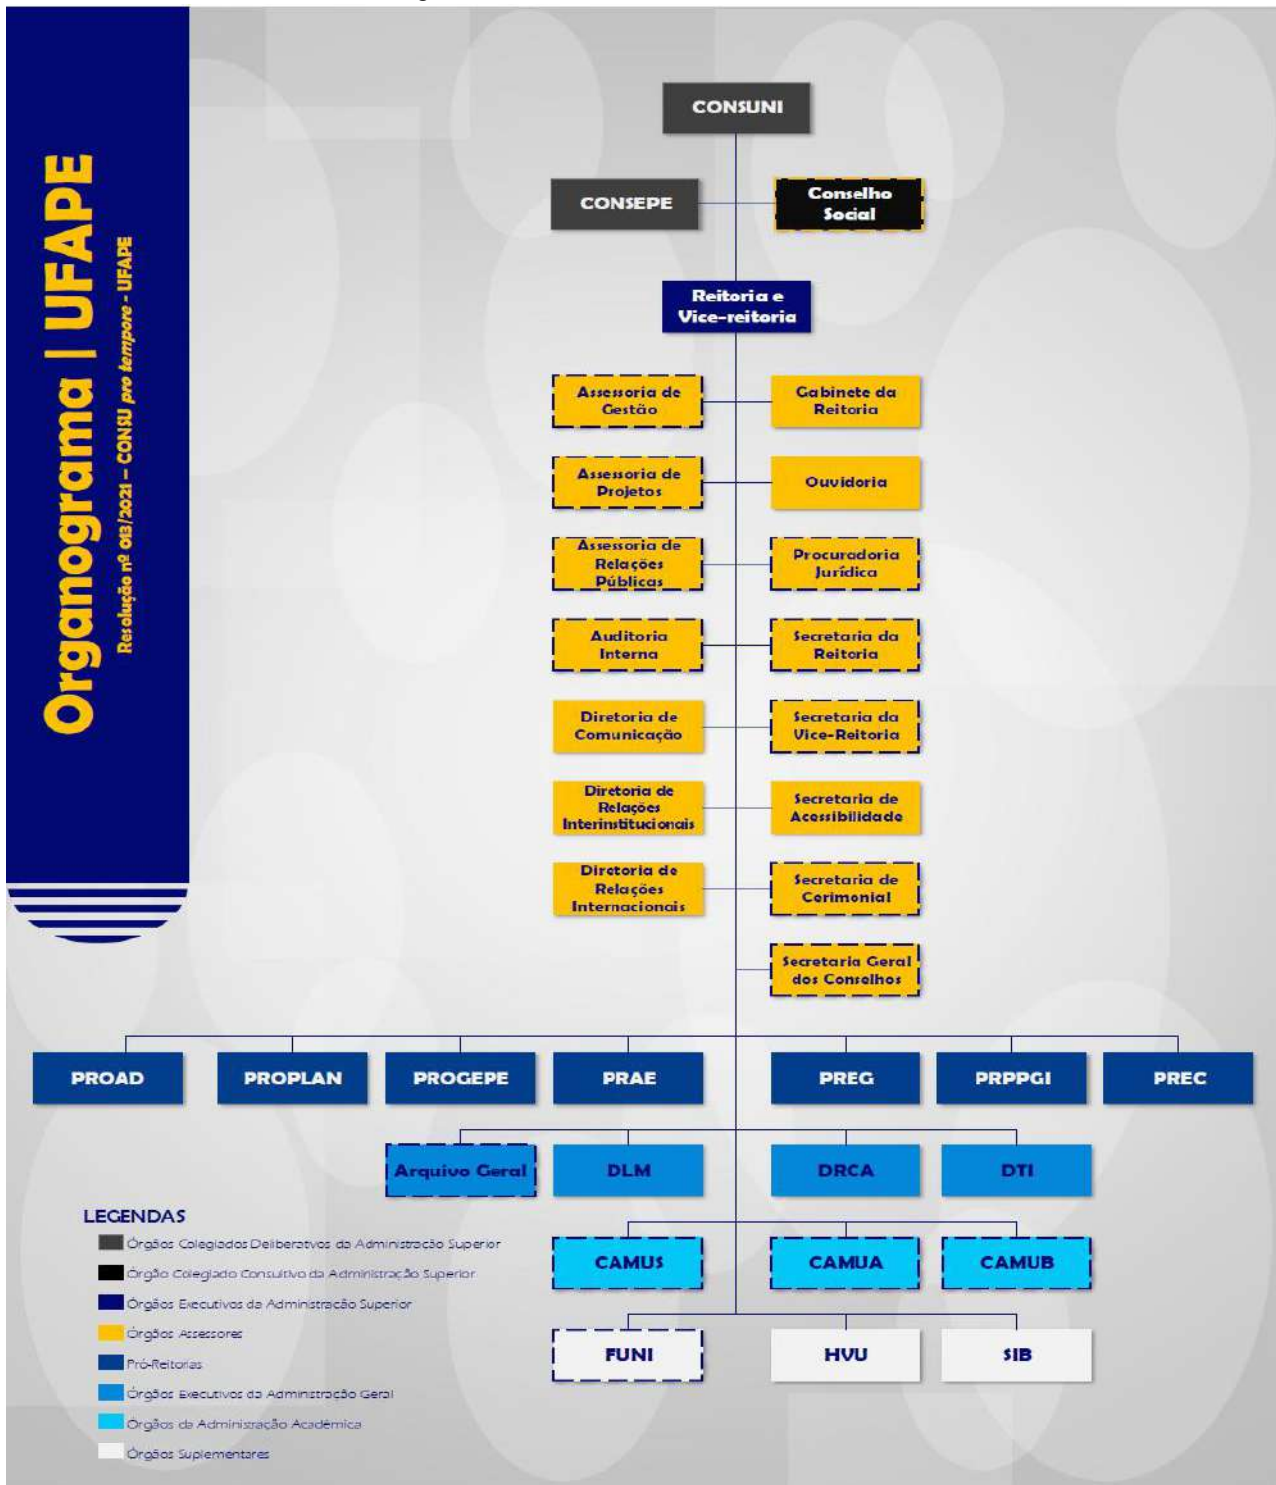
Organograma | UFAPE

Resolução nº 013/2021 – CONSU pro tempore - UFAPE

CONSUNI

CONSEPE

Conselho Social

Reitoria e Vice-reitoria

Assessoria de Gestão

Gabinete da Reitoria

Assessoria de Projetos

Ouvidoria

Assessoria de Relações Públicas

Procuradoria Jurídica

Auditoria Interna

Secretaria da Reitoria

Diretoria de Comunicação

Secretaria da Vice-Reitoria

Diretoria de Relações Interinstitucionais

Secretaria de Acessibilidade

Diretoria de Relações Internacionais

Secretaria de Cerimonial

Secretaria Geral dos Conselhos

PROAD

PROPLAN

PROGEPE

PRAE

PREG

PRPPGI

PREC

Arquivo Geral

DLM

DRCA

DTI

CAMUS

CAMUA

CAMUB

FUNI

HVU

SIB

LEGENDAS

Órgãos Colegiados Deliberativos da Administração Superior

Órgão Colegiado Consultivo da Administração Superior

Órgãos Executivos da Administração Superior

Órgãos Assessores

Pró-Reitorias

Órgãos Executivos da Administração Geral

Órgãos da Administração Acadêmica

Órgãos Suplementares